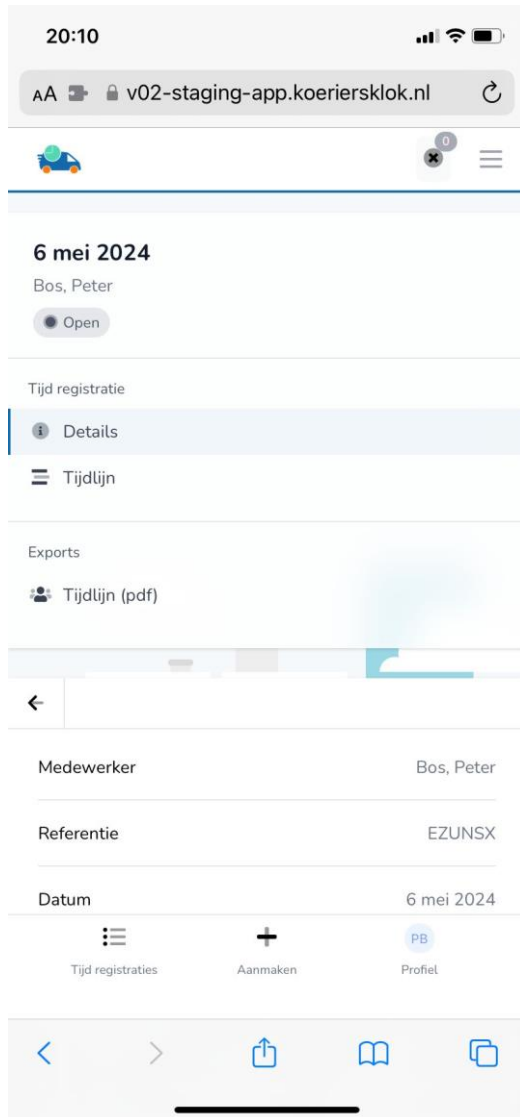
20:10

AA v02-staging-app.koeriersklok.nl

0

6 mei 2024

Bos, Peter

Open

Tijd registratie

Details

Tijdlijn

Exports

Tijdlijn (pdf)

| | |
|---|---|
| Medewerker | Bos, Peter |
| Referentie | EZUNSX |
| Datum | 6 mei 2024 |

Tijd registraties

Aanmaken

PB

Profiel